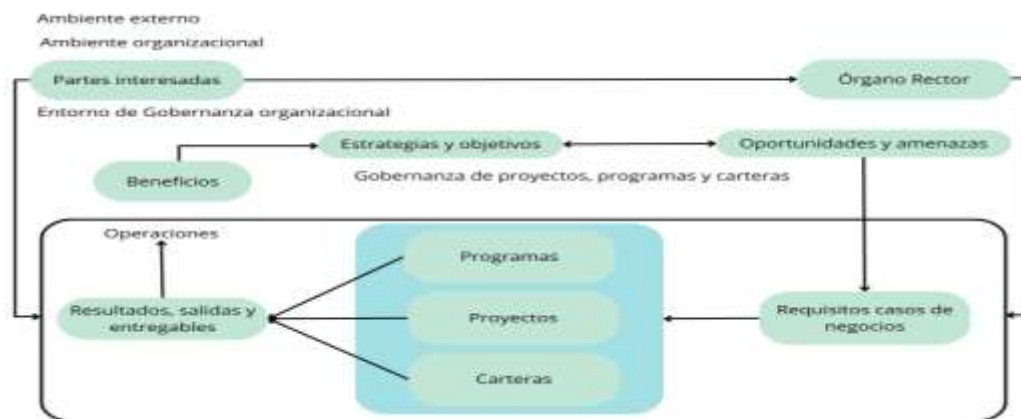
Ambiente externo

Ambiente organizacional

Partes interesadas

Órgano Rector

Entorno de Gobernanza organizacional

Estrategias y objetivos

Oportunidades y amenazas

Beneficios

Gobernanza de proyectos, programas y carteras

Operaciones

Programas

Resultados, salidas y entregables

Proyectos

Requisitos casos de negocios

Carteras